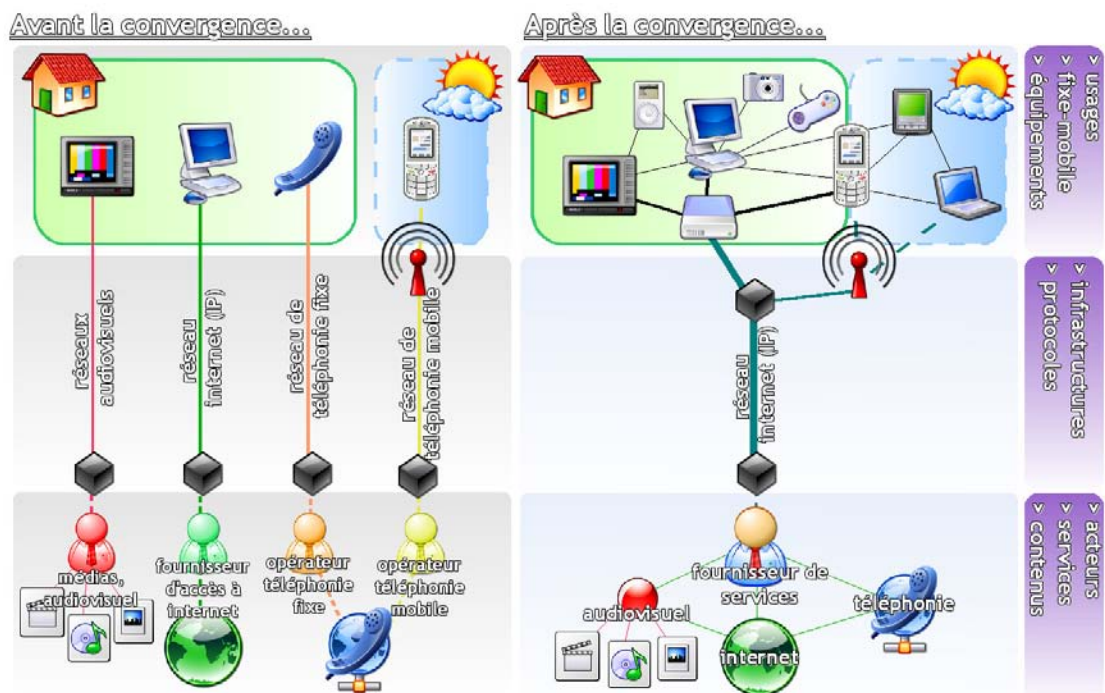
Avant la convergence...

Après la convergence...

> usages
> fixe-mobile
> équipements

> infrastructures
> protocoles

> acteurs
> services
> contenus

réseaux audiovisuels

réseau internet (IP)

réseau de téléphonie fixe

réseau de téléphonie mobile

médias, audiovisuel

fournisseur d'accès à internet

opérateur téléphonie fixe

opérateur téléphonie mobile

réseau internet (IP)

fournisseur de services

audiovisuel

téléphonie

internet